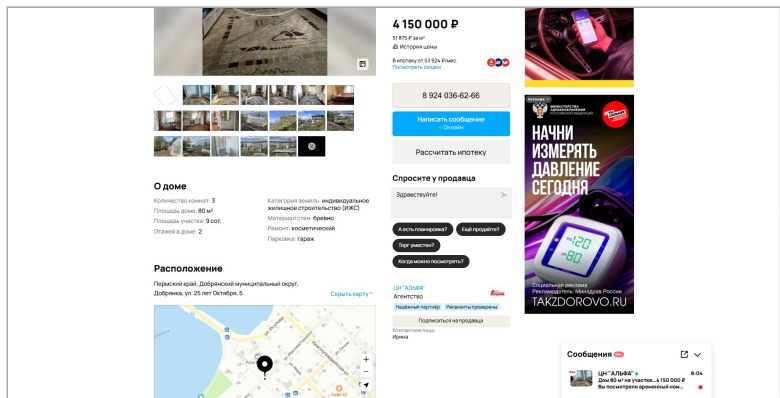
4 150 000 ₽
51 875 ₽ за м²
История цены

В ипотеку от 53 924 ₽/мес.
Посмотреть скидки

8 924 036-62-66

Написать сообщение
Онлайн

Рассчитать ипотеку

Спросите у продавца

Здравствуйте!

А есть планировка?
Ещё продаёте?
Торг уместен?
Когда можно посмотреть?

ЦН "АЛЬФА"
Агентство
Надёжный партнёр
Реквизиты проверены
Подписаться на продавца
Контактное лицо
Ирина

О доме

Количество комнат: 3
Площадь дома: 80 м²
Площадь участка: 9 сот.
Этажей в доме: 2
Категория земель: индивидуальное жилищное строительство (ИЖС)
Материал стен: бревно
Ремонт: косметический
Парковка: гараж

Расположение

Пермский край, Добрянский муниципальный округ, Добрянка, ул. 25 лет Октября, 5
Скрыть карту

Реклама
МИНИСТЕРСТВО ЗДРАВООХРАНЕНИЯ РОССИЙСКОЙ ФЕДЕРАЦИИ
НАЧНИ ИЗМЕРЯТЬ ДАВЛЕНИЕ СЕГОДНЯ
120
80
Социальная реклама
Рекламодатель: Минздрав России
TAKZDOROVO.RU

Сообщения
ЦН "АЛЬФА"
8:04
Дом 80 м² на участке... 4 150 000 ₽
Вы посмотрели временный ном...